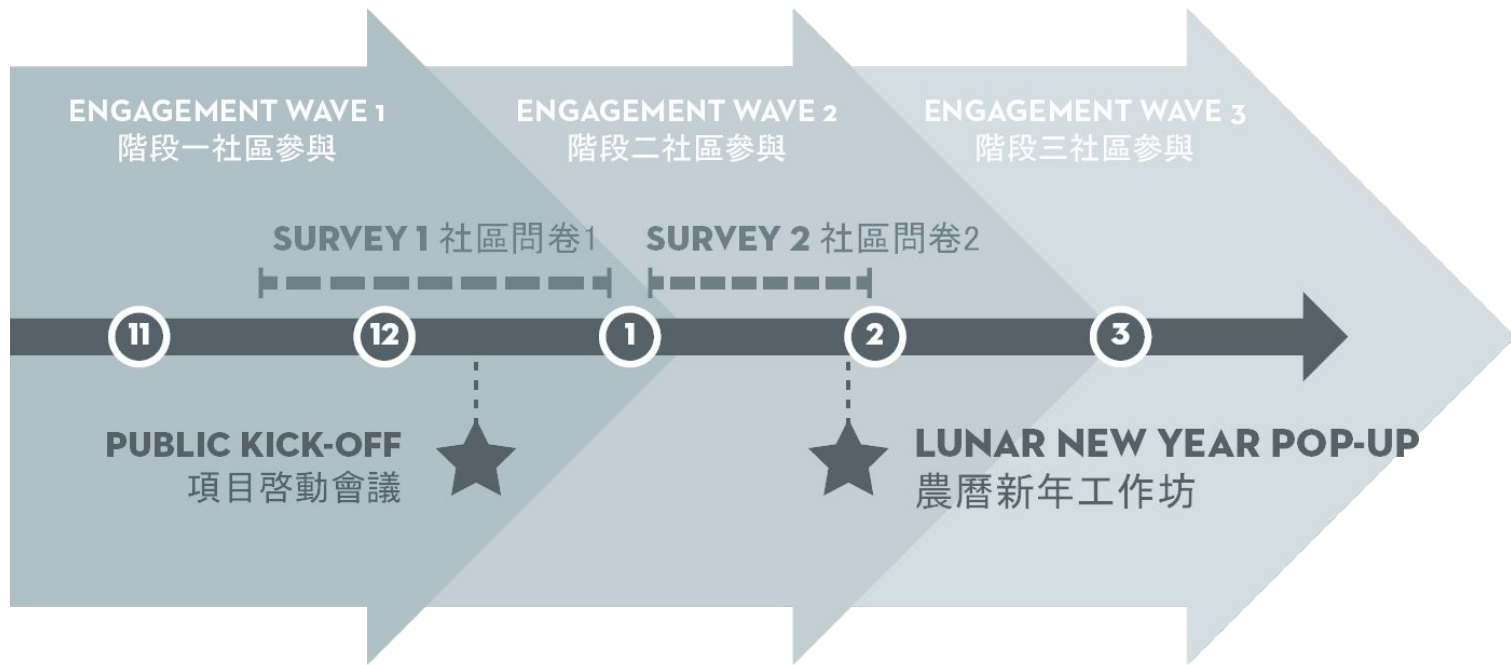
ENGAGEMENT WAVE 1
階段一社區參與

ENGAGEMENT WAVE 2
階段二社區參與

ENGAGEMENT WAVE 3
階段三社區參與

SURVEY 1 社區問卷1

SURVEY 2 社區問卷2

11

12

1

2

3

PUBLIC KICK-OFF
項目啓動會議

LUNAR NEW YEAR POP-UP
農曆新年工作坊